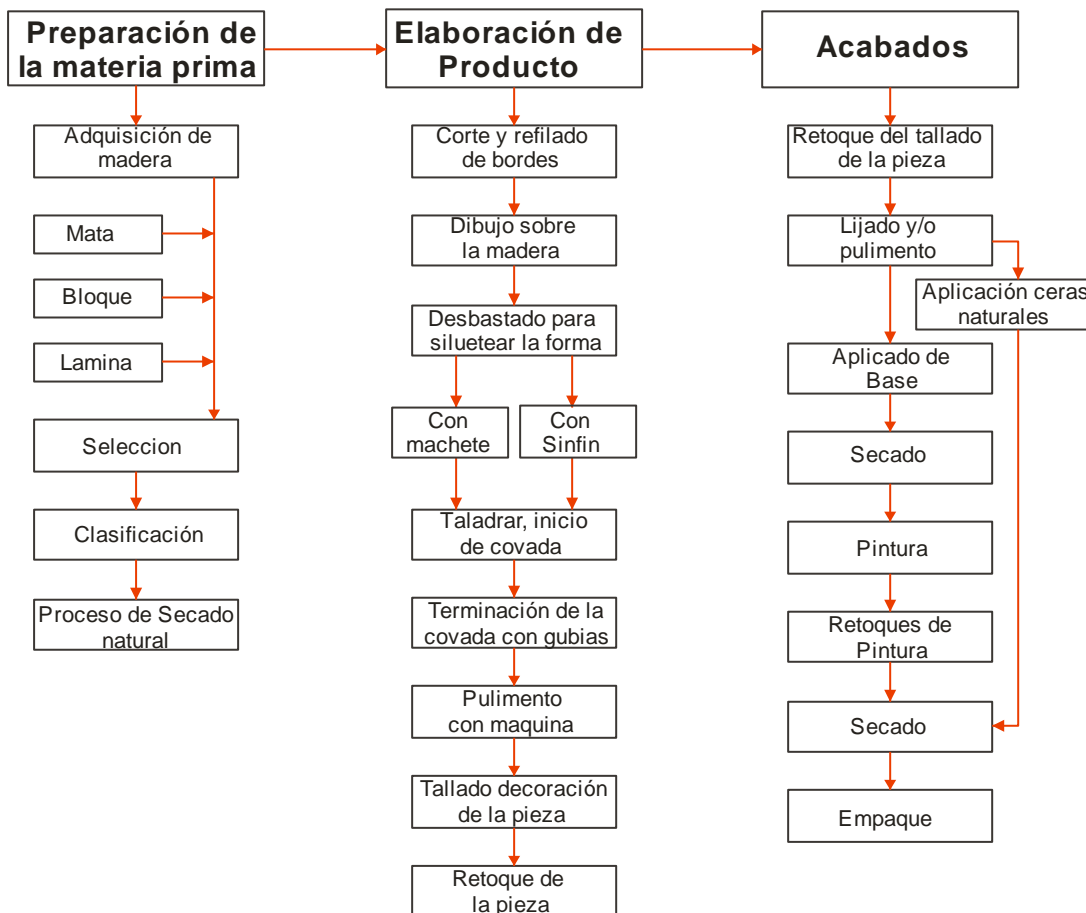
Preparación de la materia prima

Adquisición de madera

Mata

Bloque

Lamina

Seleccion

Clasificación

Proceso de Secado natural

Elaboración de Producto

Corte y refilado de bordes

Dibujo sobre la madera

Desbastado para siluetear la forma

Con machete

Con Sinfin

Taladrar, inicio de covada

Terminación de la covada con gubias

Pulimento con maquina

Tallado decoración de la pieza

Retoque de la pieza

Acabados

Retoque del tallado de la pieza

Lijado y/o pulimento

Aplicación ceras naturales

Aplicado de Base

Secado

Pintura

Retoques de Pintura

Secado

Empaque